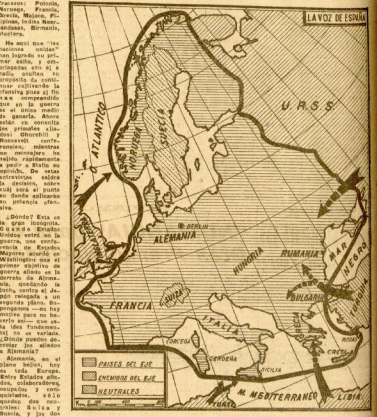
fracasos: Polonia, Noruega, Francia, Grecia, Malasia, Filipinas, Indias Neerlandesas, Birmania, Noruega.

He aquí que "las naciones unidas" han logrado un primer éxito, y enseguida comienzan entre sí a medir en cuanto en su propósito de continuar cultivando la iniciativa para el fin y a ser emprendido por el la guerra es el único medio de ganarla. Ahora están en consulta los primeros aliados: Churchill y Roosevelt conferencian, mientras que por mensajes le pidió rápidamente a pedir a Stalin su opinión. De estas entrevistas saldrá la decisión, sobre cuál será el punto en donde aplicarán su potencia ofensiva.

¿Dónde? Esta es la gran incógnita. Cuando Estados Unidos entró en la guerra, una conferencia de Estados Mayores acordó en Washington que el primer objetivo de guerra aliado en la derrota de Alemania, quedando la lucha contra el Japón relegada a un segundo plano. Supongamos —no hay motivo para no hacerlo así— que esta idea fundamental no se variase. ¿Dónde pueden encontrar los aliados a Alemania?

Alemania, en el plano bélico, hoy es toda Europa. Son Estados aliados, colaboradores, ocupados y conquistados, sólo quedan dos neutrales: Suiza y Suecia, y las dos

LA VOZ DE ESPAÑA

ATLANTICO
NORUEGA
SUECIA
FINLANDIA
U.R.S.S.
BERLIN
ALEMANIA
HUNGRIA
RUMANIA
MAR NEGRO
FRANCIA
SUIZA
ITALIA
BULGARIA
TURQUIA
ESPAÑA
CORCEGA
CRETA
M. MEDITERRANEO
LIBIA

PAISES DEL EJE
ENEMIGOS DEL EJE
NEUTRALES